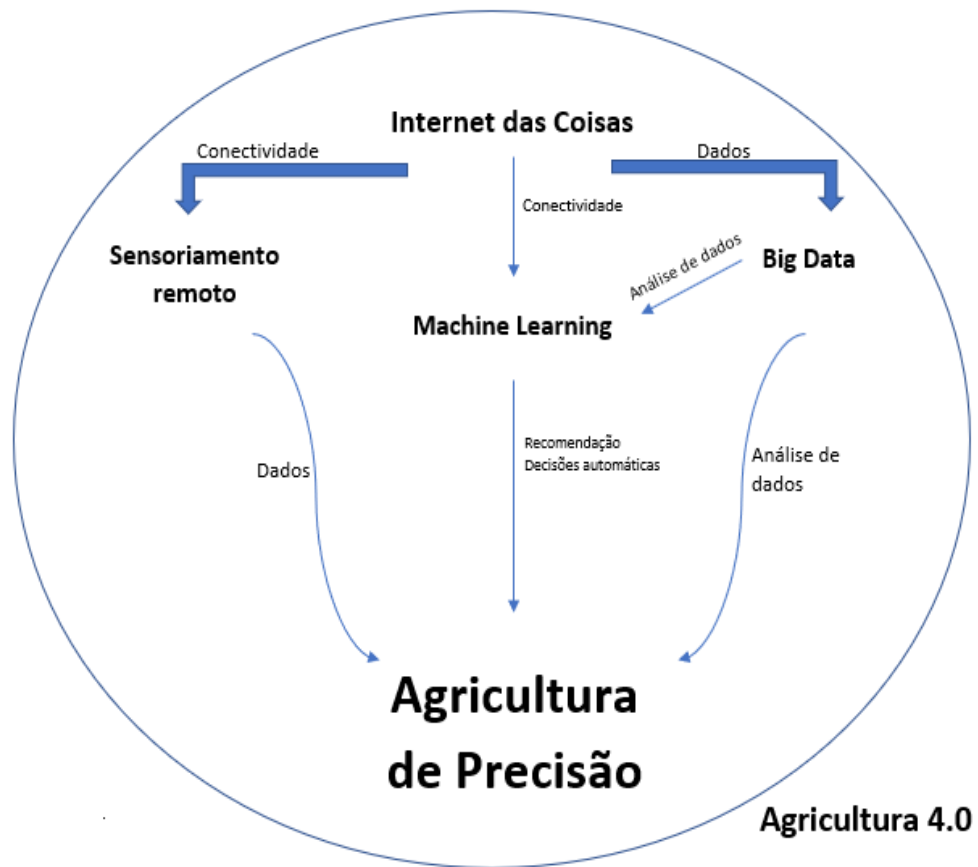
Internet das Coisas

Conectividade

Dados

Conectividade

Sensoriamento remoto

Análise de dados

Big Data

Machine Learning

Dados

Recomendação
Decisões automáticas

Análise de dados

Agricultura de Precisão

Agricultura 4.0